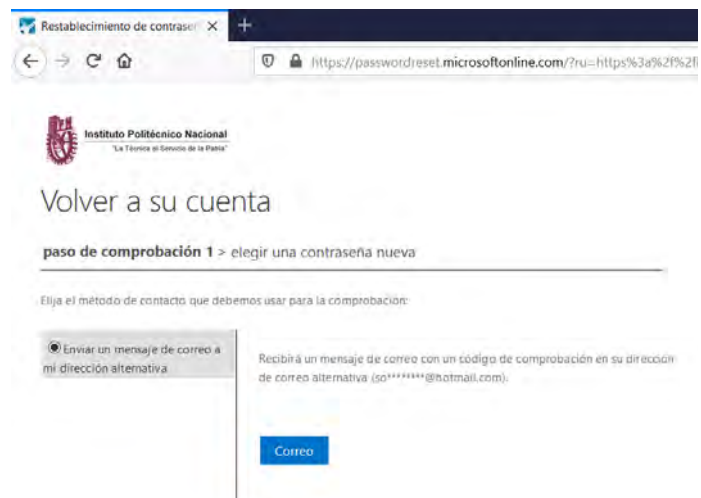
Restablecimiento de contrase X +

https://passwordreset.microsoftonline.com/?ru=https%3a%2f%2f

Instituto Politécnico Nacional
"La Técnica al Servicio de la Patria"

Volver a su cuenta

paso de comprobación 1 > elegir una contraseña nueva

Elija el método de contacto que debemos usar para la comprobación:

Enviar un mensaje de correo a mi dirección alternativa

Recibirá un mensaje de correo con un código de comprobación en su dirección de correo alternativa (so********@hotmail.com).

Correo